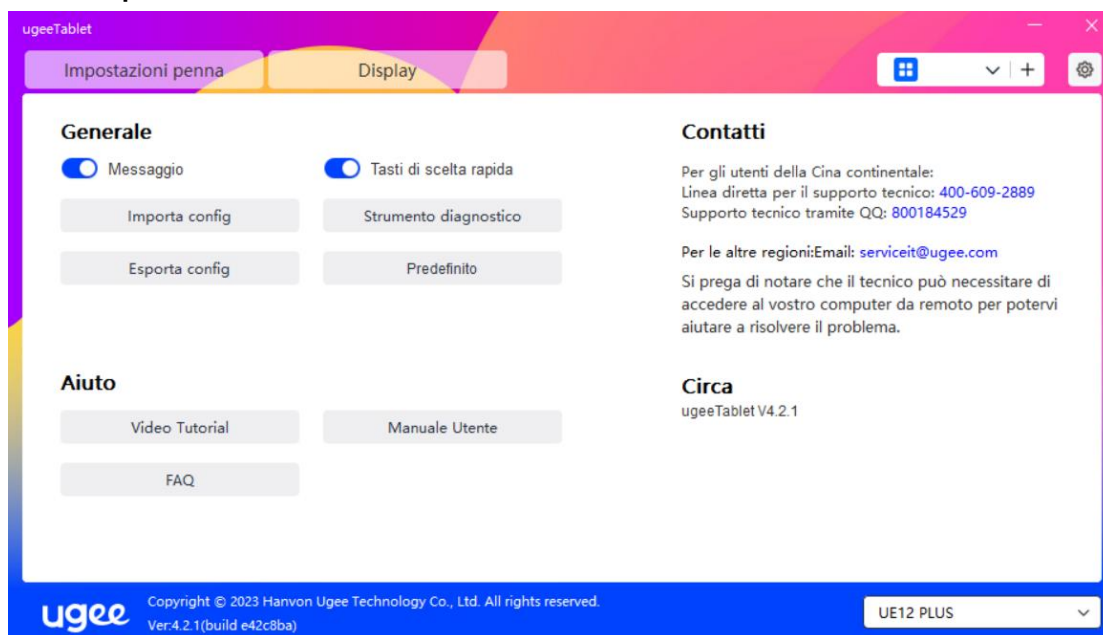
ugeeTablet

Impostazioni penna

Display

Generale

Messaggio

Tasti di scelta rapida

Importa config

Strumento diagnostico

Esporta config

Predefinito

Aiuto

Video Tutorial

Manuale Utente

FAQ

Contatti

Per gli utenti della Cina continentale:
Linea diretta per il supporto tecnico: 400-609-2889
Supporto tecnico tramite QQ: 800184529

Per le altre regioni:Email: serviceit@ugee.com

Si prega di notare che il tecnico può necessitare di accedere al vostro computer da remoto per potervi aiutare a risolvere il problema.

Circa

ugeeTablet V4.2.1

ugee

Copyright © 2023 Hanvon Ugee Technology Co., Ltd. All rights reserved.
Ver:4.2.1(build e42c8ba)

UE12 PLUS